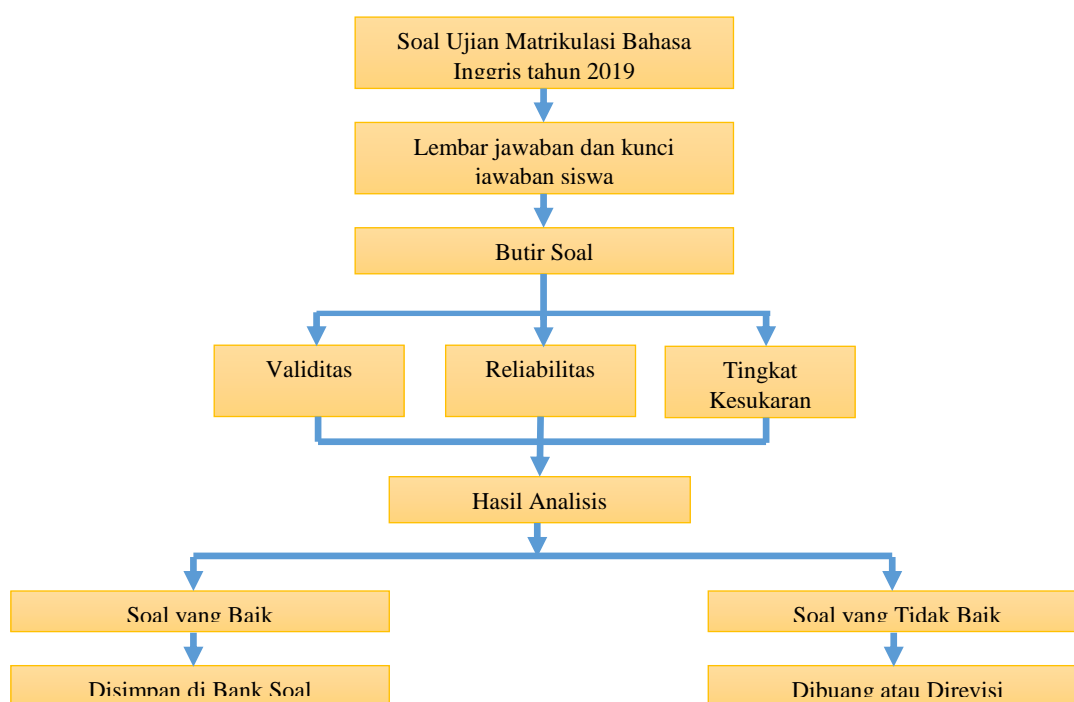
Soal Ujian Matrikulasi Bahasa Inggris tahun 2019

Lembar jawaban dan kunci jawaban siswa

Butir Soal

Validitas

Reliabilitas

Tingkat Kesukaran

Hasil Analisis

Soal yang Baik

Soal yang Tidak Baik

Disimpan di Bank Soal

Dibuang atau Direvisi